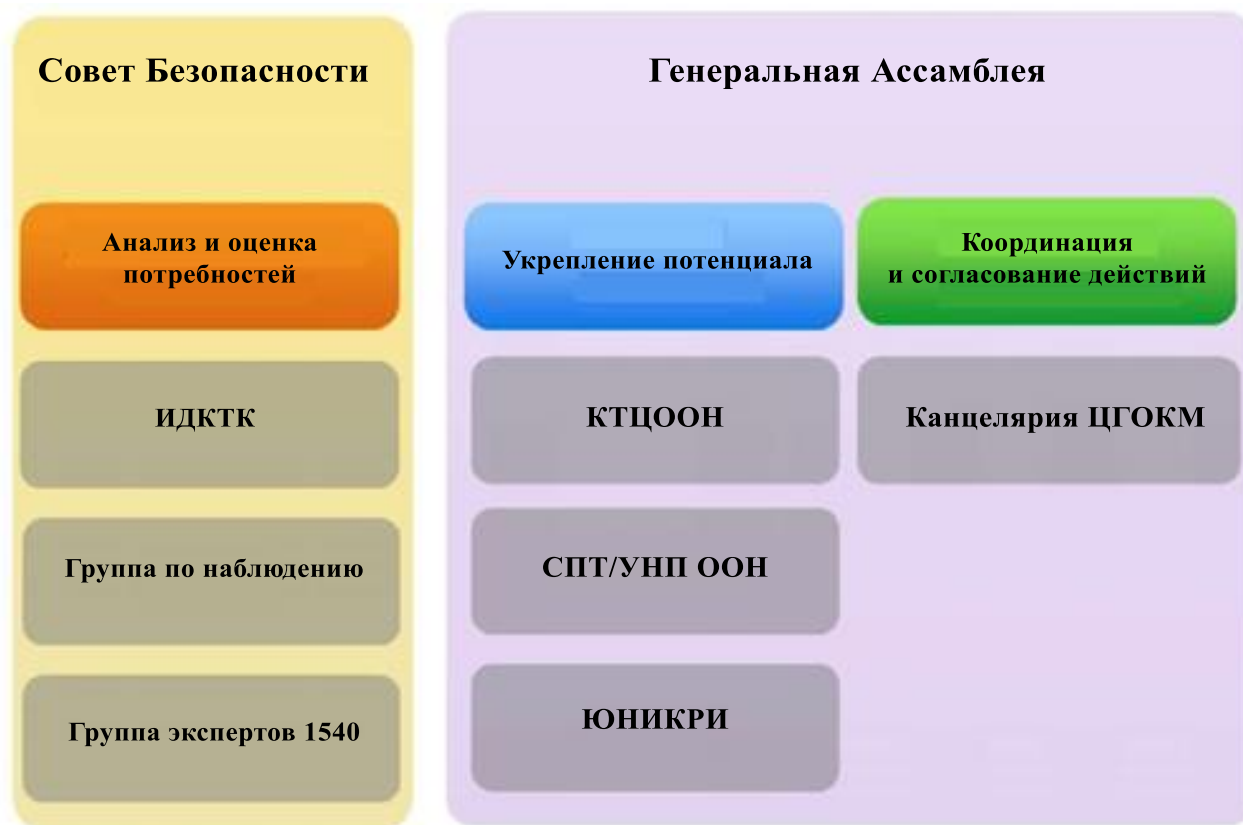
Совет Безопасности

Анализ и оценка потребностей

ИДКТК

Группа по наблюдению

Группа экспертов 1540

Генеральная Ассамблея

Укрепление потенциала

Координация и согласование действий

КТЦООН

Канцелярия ЦГОКМ

СПТ/УНП ООН

ЮНИКРИ